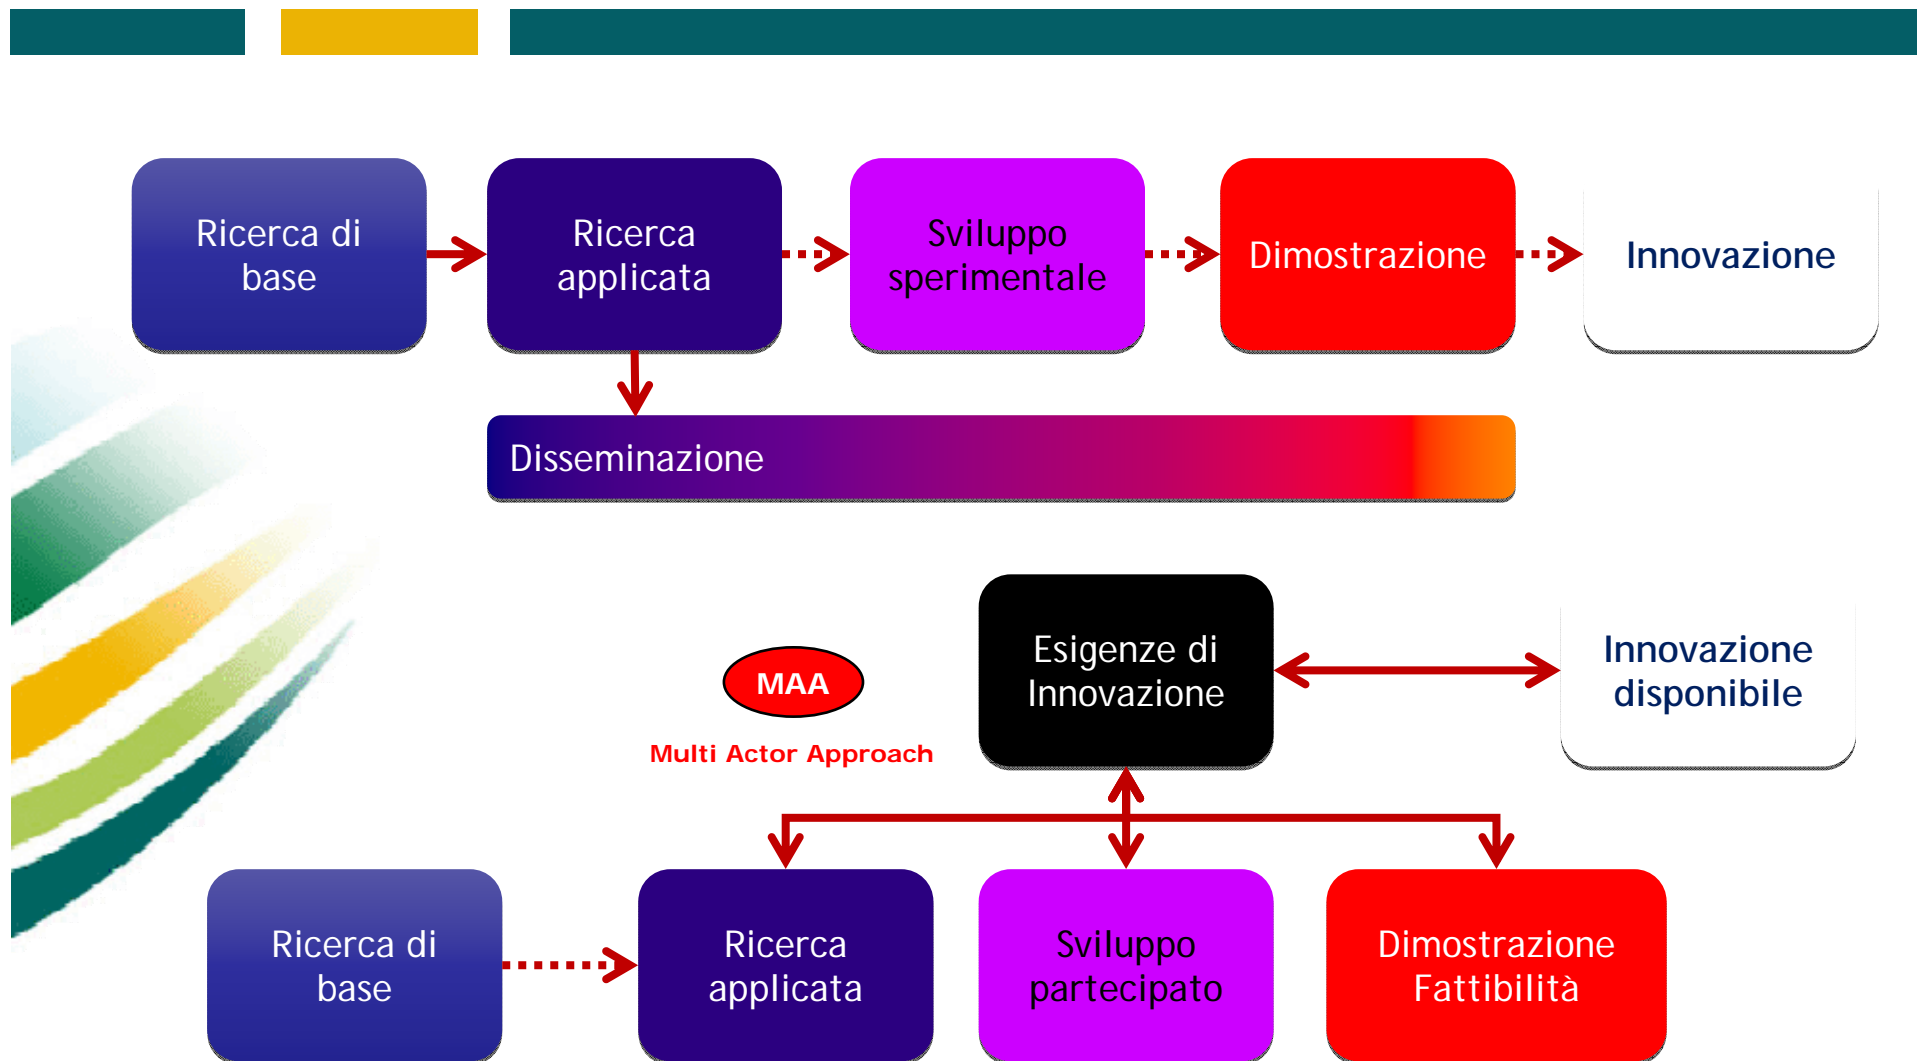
Ricerca di base

Ricerca applicata

Sviluppo sperimentale

Dimostrazione

Innovazione

Disseminazione

MAA

Multi Actor Approach

Esigenze di Innovazione

Innovazione disponibile

Ricerca di base

Ricerca applicata

Sviluppo partecipato

Dimostrazione Fattibilità